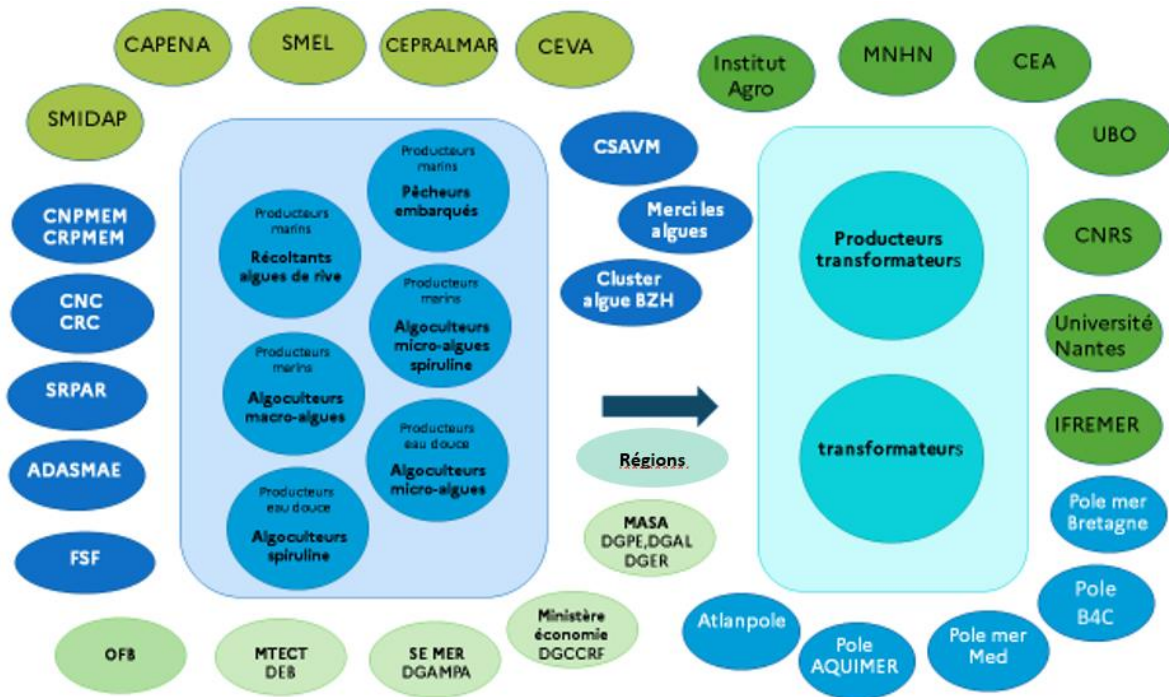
CAPENA

SMEL

CEPRALMAR

CEVA

Institut Agro

MNHN

CEA

SMIDAP

UBO

CSAVM

CNPMEM CRPMEM

Producteurs marins
Pêcheurs embarqués

Producteurs marins
Récoltants algues de rive

Merci les algues

Producteurs transformateurs

CNRS

Producteurs marins
Algoculteurs micro-algues spiruline

Cluster algue BZH

CNC CRC

Université Nantes

Producteurs marins
Algoculteurs macro-algues

SRPAR

IFREMER

Producteurs eau douce
Algoculteurs micro-algues

transformateurs

Régions

ADASMAE

Pole mer Bretagne

Producteurs eau douce
Algoculteurs spiruline

MASA
DGPE,DGAL
DGER

FSF

Pole B4C

Ministère économie DGCCRF

Atlanpole

Pole mer Med

Pole AQUIMER

OFB

MTECT DEB

SE MER DGAMPA